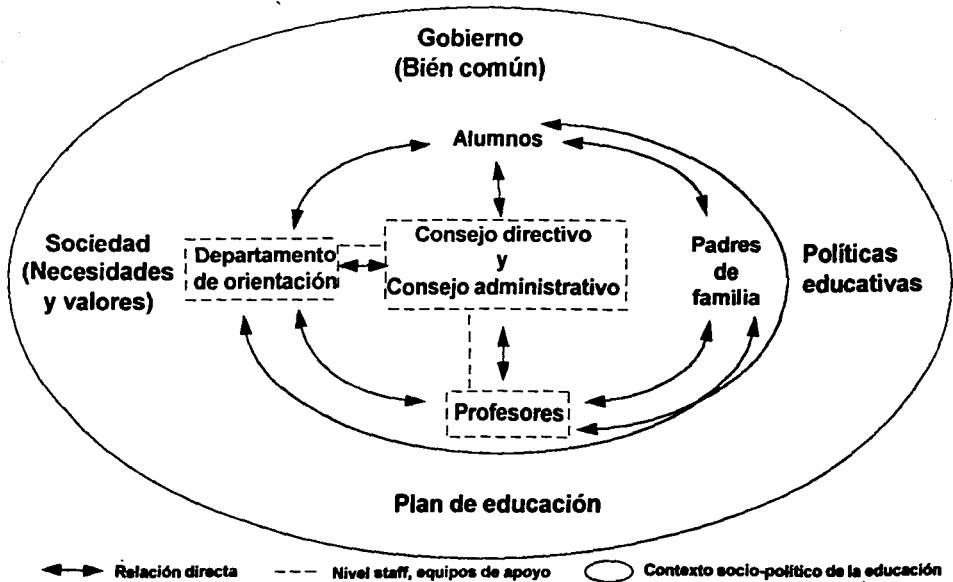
Gobierno
(Bién común)

Alumnos

Sociedad
(Necesidades
y valores)

Departamento
de orientación

Consejo directivo
y
Consejo administrativo

Padres
de
familia

Políticas
educativas

Profesores

Plan de educación

Relación directa

Nivel staff, equipos de apoyo

Contexto socio-político de la educación